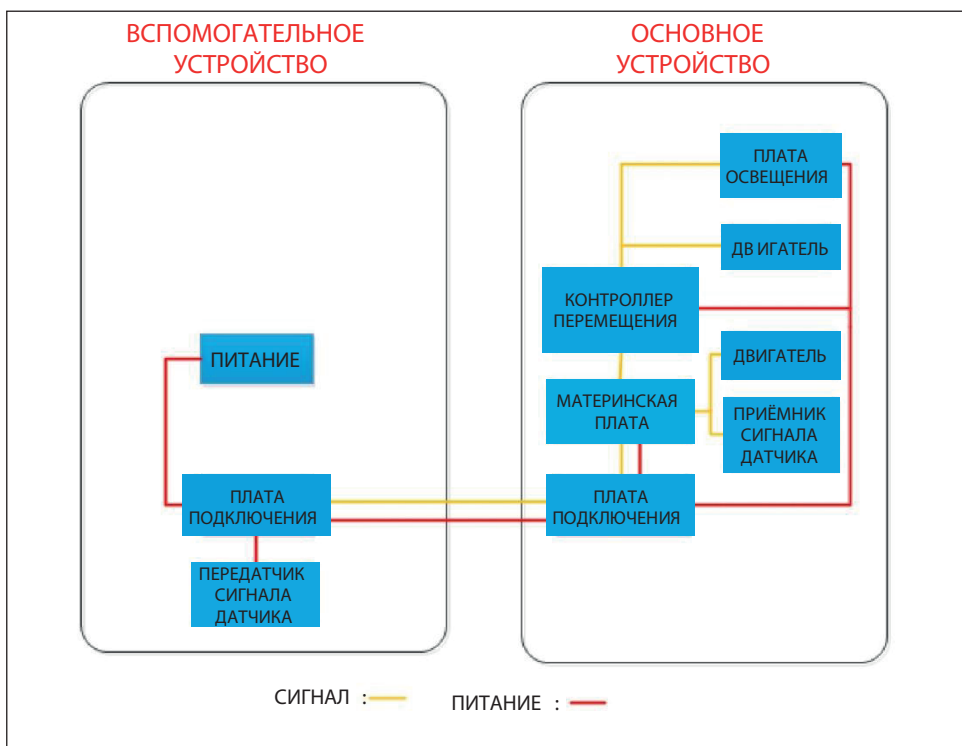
ВСПОМОГАТЕЛЬНОЕ УСТРОЙСТВО

ОСНОВНОЕ УСТРОЙСТВО

ПЛАТА ОСВЕЩЕНИЯ

ДВ ИГАТЕЛЬ

КОНТРОЛЛЕР ПЕРЕМЕЩЕНИЯ

ПИТАНИЕ

ДВИГАТЕЛЬ

МАТЕРИНСКАЯ ПЛАТА

ПРИЁМНИК СИГНАЛА ДАТЧИКА

ПЛАТА ПОДКЛЮЧЕНИЯ

ПЛАТА ПОДКЛЮЧЕНИЯ

ПЕРЕДАТЧИК СИГНАЛА ДАТЧИКА

СИГНАЛ :

ПИТАНИЕ :